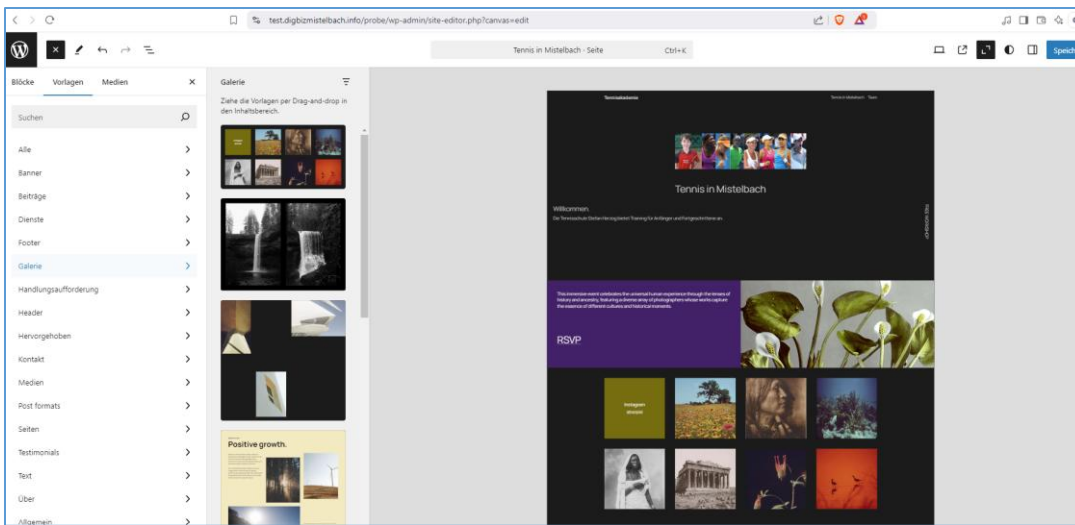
test.digbizmistelbach.info/probe/wp-admin/site-editor.php?canvas=edit

Tennis in Mistelbach · Seite Ctrl+K

Speich

Blöcke Vorlagen Medien ×

Suchen

Alle
Banner
Beiträge
Dienste
Footer
Galerie
Handlungsaufforderung
Header
Hervorgehoben
Kontakt
Medien
Post formats
Seiten
Testimonials
Text
Über
Allgemein

Galerie

Ziehe die Vorlagen per Drag-and-drop in den Inhaltsbereich.

Positive growth.

Tennisakademie

Tennis in Mistelbach · Team

Tennis in Mistelbach

Willkommen

Die Tennisschule Stefan Herzog bietet Training für Anfänger und Fortgeschrittene an.

This immersive event celebrates the universal human experience through the lenses of history and ancestry, featuring a diverse array of photographers whose works capture the essence of different cultures and historical moments.

RSVP

Instagram
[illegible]